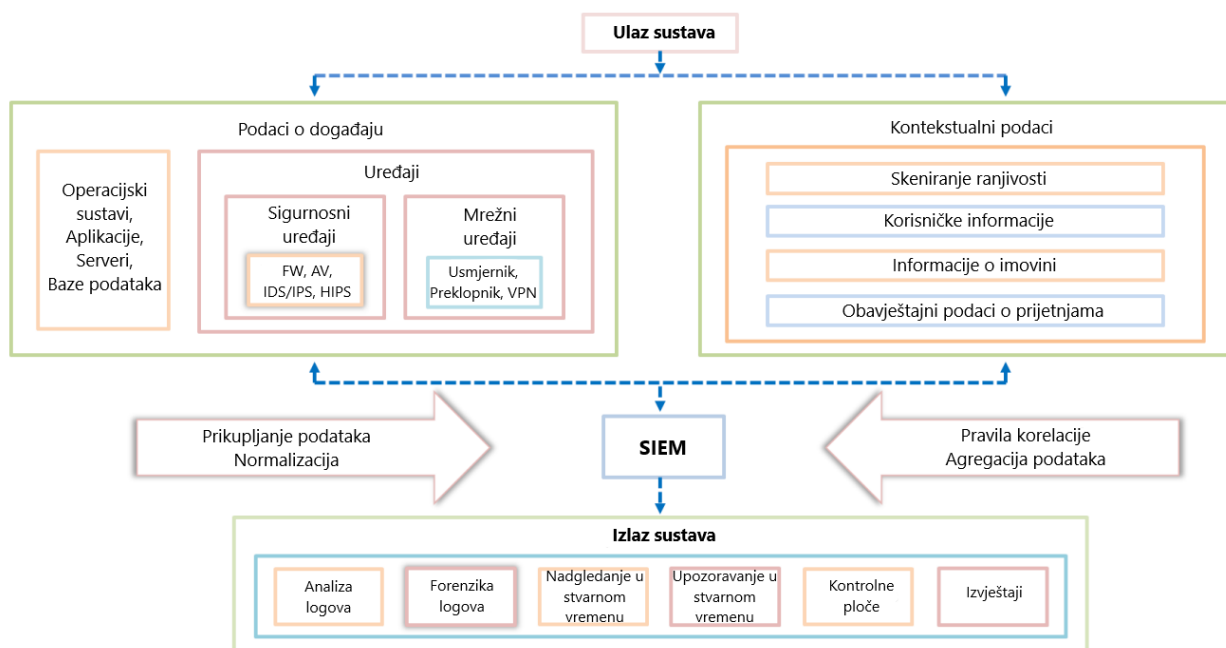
Ulaz sustava

Podaci o događaju

Operacijski sustavi, Aplikacije, Serveri, Baze podataka

Uređaji

Sigurnosni uređaji

FW, AV, IDS/IPS, HIPS

Mrežni uređaji

Usmjernik, Preklopnik, VPN

Kontekstualni podaci

Skeniranje ranjivosti

Korisničke informacije

Informacije o imovini

Obavještajni podaci o prijetnjama

Prikupljanje podataka
Normalizacija

SIEM

Pravila korelacije
Agregacija podataka

Izlaz sustava

Analiza logova

Forenzika logova

Nadgledanje u stvarnom vremenu

Upozoravanje u stvarnom vremenu

Kontrolne ploče

Izvještaji